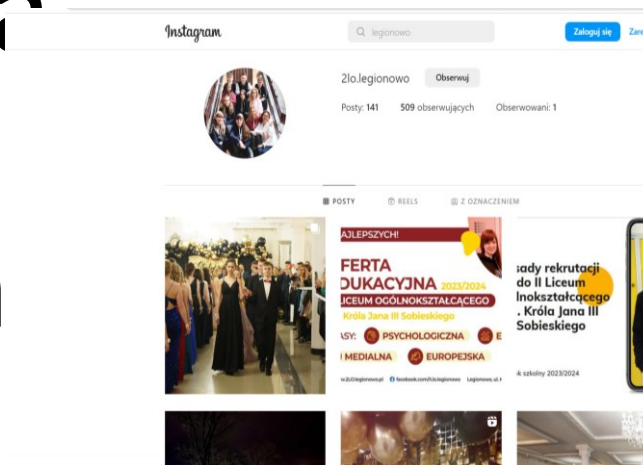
Instagram

legionowo

Zaloguj się

Zare

2lo.legionowo

Obserwuj

Posty: 141 509 obserwujących Obserwowani: 1

POSTY

REELS

Z OZNACZENIEM

AJLEPSZYCH!

FERTA DUKACYJNA 2023/2024

LICEUM OGÓLNOKSZTAŁCĄCEGO

Króla Jana III Sobieskiego

ASY: PSYCHOLOGICZNA E

MEDIALNA EUROPEJSKA

www.2LOlegionowo.pl facebook.com/2LOlegionowo Legionowo, ul.

sady rekrutacji do II Liceum lnokształcącego . Króla Jana III Sobieskiego

k szkolny 2023/2024